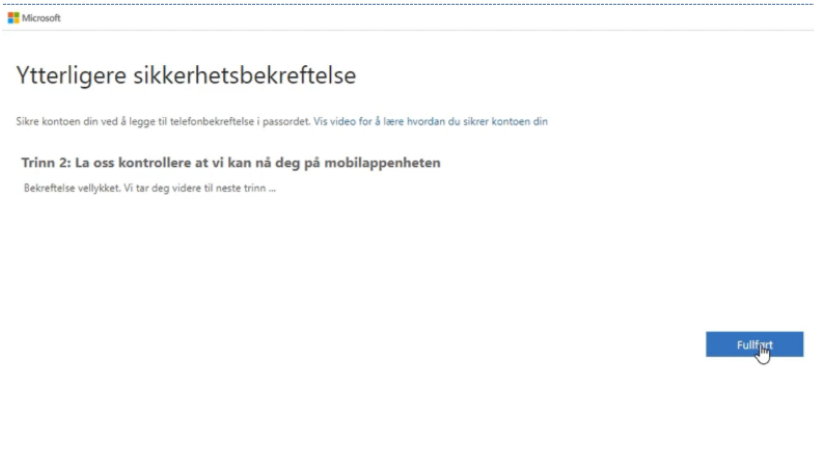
Microsoft

Ytterligere sikkerhetsbekreftelse

Sikre kontoen din ved å legge til telefonbekreftelse i passordet. Vis video for å lære hvordan du sikrer kontoen din

Trinn 2: La oss kontrollere at vi kan nå deg på mobilappenheten

Bekreftelse vellykket. Vi tar deg videre til neste trinn ...

Fullført